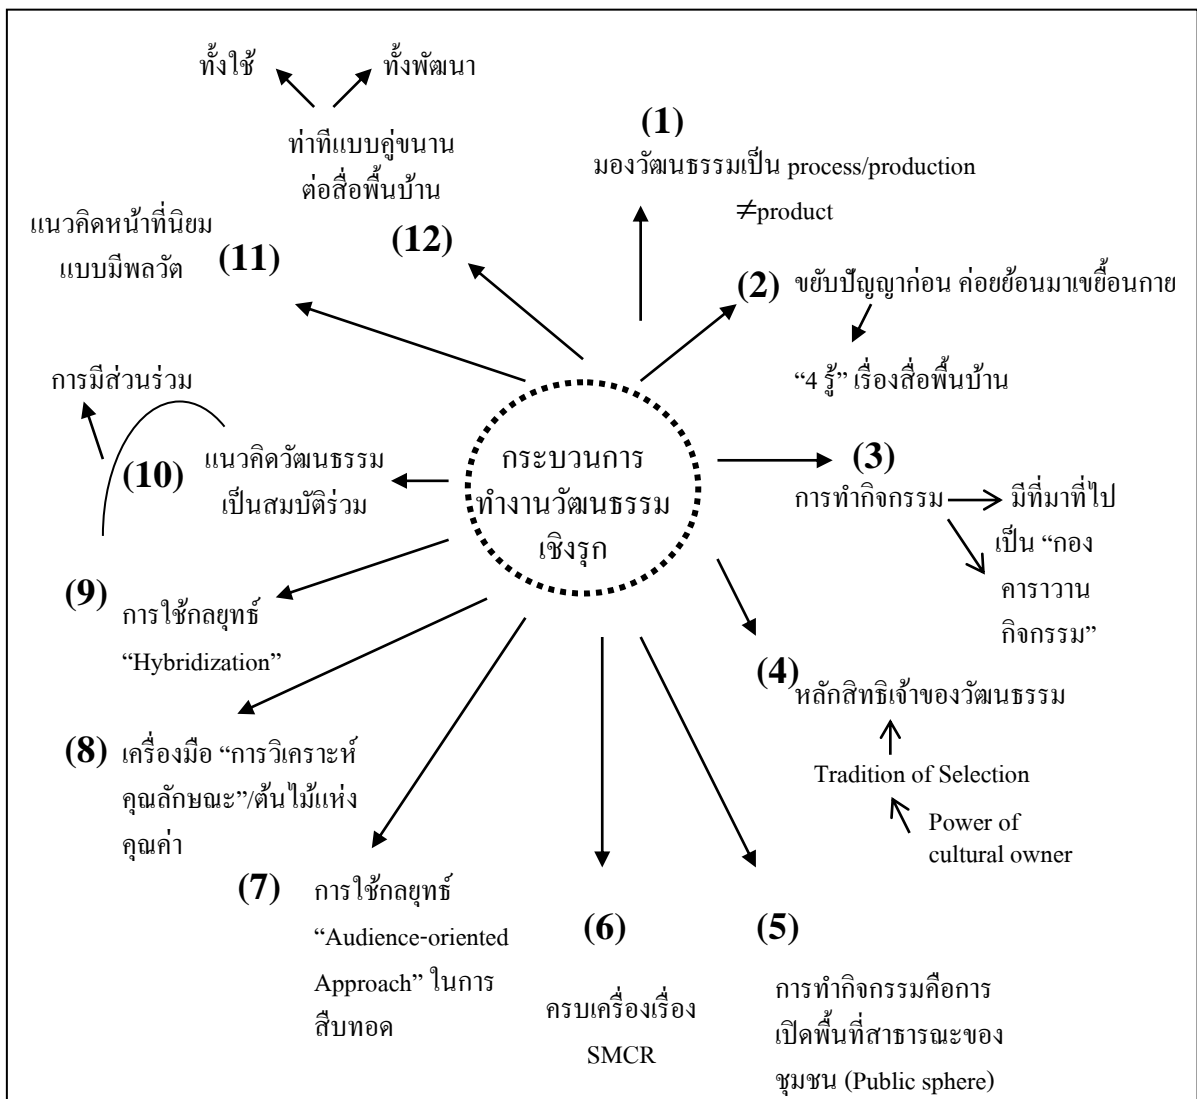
ทั้งใช้

ทั้งพัฒนา

ท่าทีแบบคู่ขนาน
ต่อสื่อพื้นบ้าน

(1)
มองวัฒนธรรมเป็น process/production $\neq$product

แนวคิดหน้าที่นิยม
แบบมีพลวัต

(11)

(12)

(2) ขยับปัญญาก่อน ค่อยย้อนมาเขยื้อนกาย

"4 รู้" เรื่องสื่อพื้นบ้าน

การมีส่วนร่วม

(10) แนวคิดวัฒนธรรม
เป็นสมบัติร่วม

กระบวนการ
ทำงานวัฒนธรรม
เชิงรุก

(3)
การทำกิจกรรม มีที่มาที่ไป
เป็น "กอง
คาราวาน
กิจกรรม"

(9) การใช้กลยุทธ์
"Hybridization"

(4) หลักสิทธิเจ้าของวัฒนธรรม

Tradition of Selection

Power of
cultural owner

(8) เครื่องมือ "การวิเคราะห์
คุณลักษณะ"/ต้นไม้แห่ง
คุณค่า

(7) การใช้กลยุทธ์
"Audience-oriented
Approach" ในการ
สืบทอด

(6)
ครบเครื่องเรื่อง
SMCR

(5)
การทำกิจกรรมคือการ
เปิดพื้นที่สาธารณะของ
ชุมชน (Public sphere)